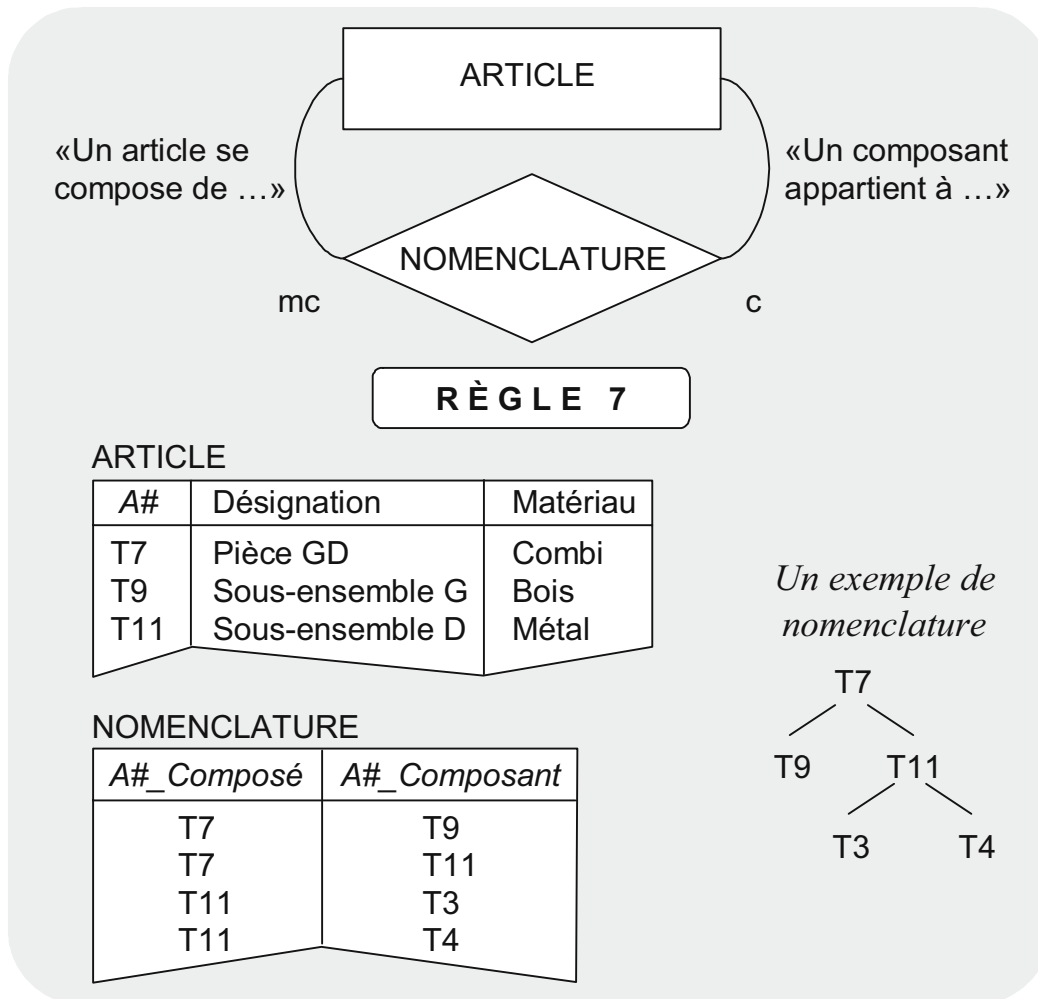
ARTICLE

«Un article se compose de …»

«Un composant appartient à …»

NOMENCLATURE

mc

c

RÈGLE 7

ARTICLE

| A# | Désignation | Matériau |
|---|---|---|
| T7 | Pièce GD | Combi |
| T9 | Sous-ensemble G | Bois |
| T11 | Sous-ensemble D | Métal |

Un exemple de nomenclature

T7
T9
T11
T3
T4

NOMENCLATURE

| A#_Composé | A#_Composant |
|---|---|
| T7 | T9 |
| T7 | T11 |
| T11 | T3 |
| T11 | T4 |